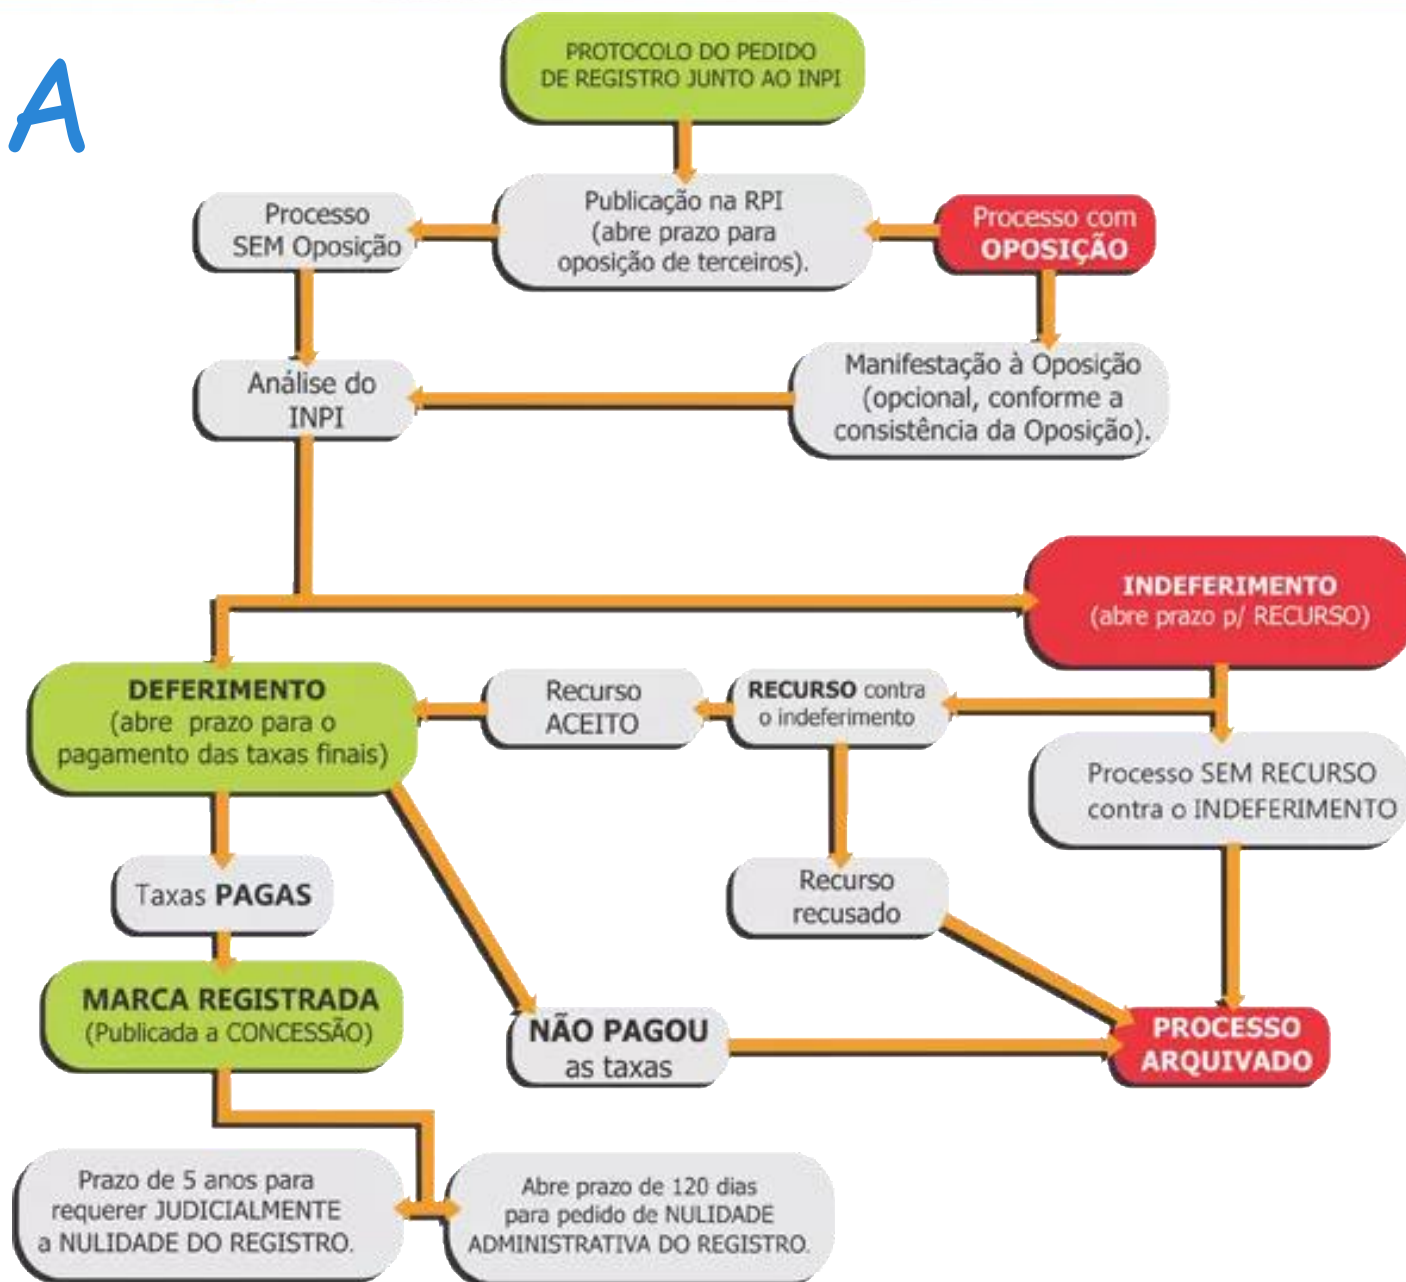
A

PROTOCOLO DO PEDIDO DE REGISTRO JUNTO AO INPI

Processo SEM Oposição

Publicação na RPI (abre prazo para oposição de terceiros).

Processo com OPOSIÇÃO

Análise do INPI

Manifestação à Oposição (opcional, conforme a consistência da Oposição).

INDEFERIMENTO (abre prazo p/ RECURSO)

DEFERIMENTO (abre prazo para o pagamento das taxas finais)

Recurso ACEITO

RECURSO contra o indeferimento

Processo SEM RECURSO contra o INDEFERIMENTO

Taxas PAGAS

Recurso recusado

MARCA REGISTRADA (Publicada a CONCESSÃO)

NÃO PAGOU as taxas

PROCESSO ARQUIVADO

Prazo de 5 anos para requerer JUDICIALMENTE a NULIDADE DO REGISTRO.

Abre prazo de 120 dias para pedido de NULIDADE ADMINISTRATIVA DO REGISTRO.